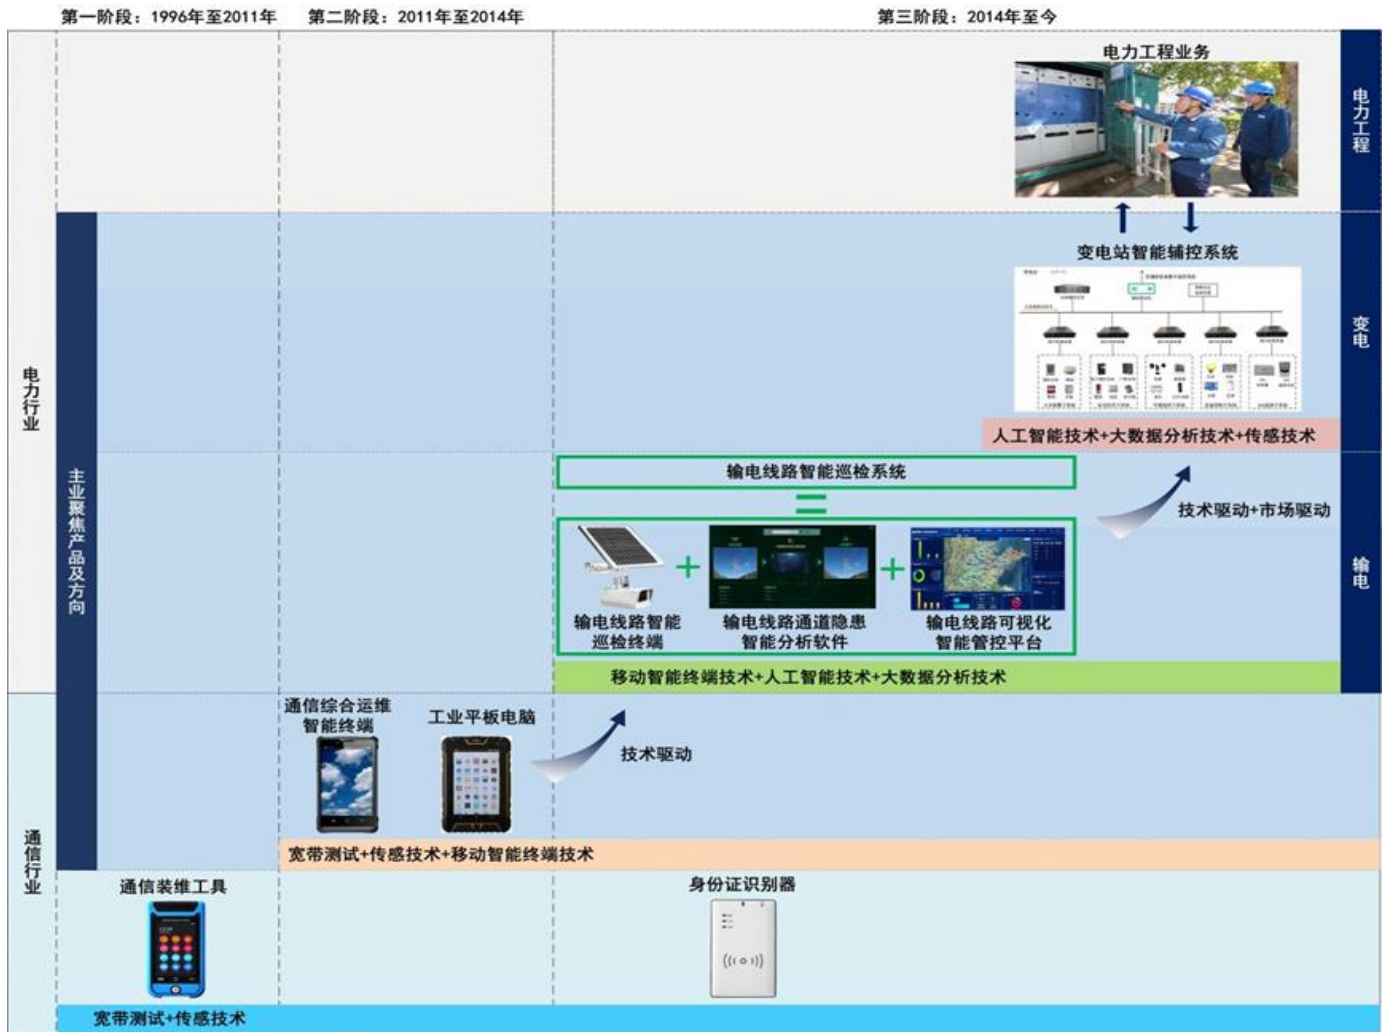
第一阶段：1996年至2011年　第二阶段：2011年至2014年　第三阶段：2014年至今

电力工程业务

电力工程

变电站智能辅控系统

变电

人工智能技术+大数据分析技术+传感技术

电力行业

主业聚焦产品及方向

输电线路智能巡检系统

=

输电线路智能巡检终端 + 输电线路通道隐患智能分析软件 + 输电线路可视化智能管控平台

技术驱动+市场驱动

输电

移动智能终端技术+人工智能技术+大数据分析技术

通信综合运维智能终端

工业平板电脑

技术驱动

宽带测试+传感技术+移动智能终端技术

通信行业

通信装维工具

身份证识别器

宽带测试+传感技术